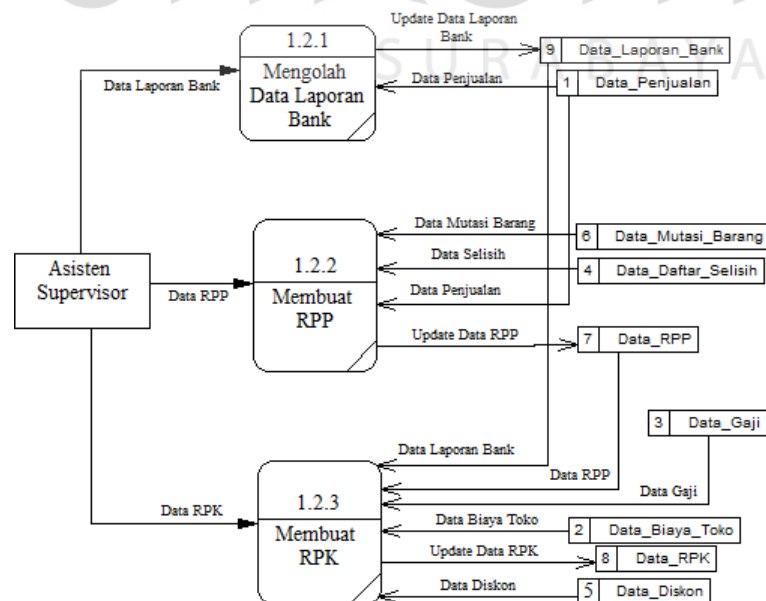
1.2.1
Mengolah
Data Laporan
Bank

Update Data Laporan Bank
9 Data_Laporan_Bank
Data Penjualan
1 Data_Penjualan
Data Laporan Bank

SURABAYA

1.2.2
Membuat
RPP

Data Mutasi Barang
6 Data_Mutasi_Barang
Data Selisih
4 Data_Daftar_Selisih
Data Penjualan
Update Data RPP
7 Data_RPP

Asisten
Supervisor

Data RPP

3 Data_Gaji
Data Laporan Bank
Data RPP
Data Gaji

1.2.3
Membuat
RPK

Data RPK
Data Biaya Toko
2 Data_Biaya_Toko
Update Data RPK
8 Data_RPK
Data Diskon
5 Data_Diskon